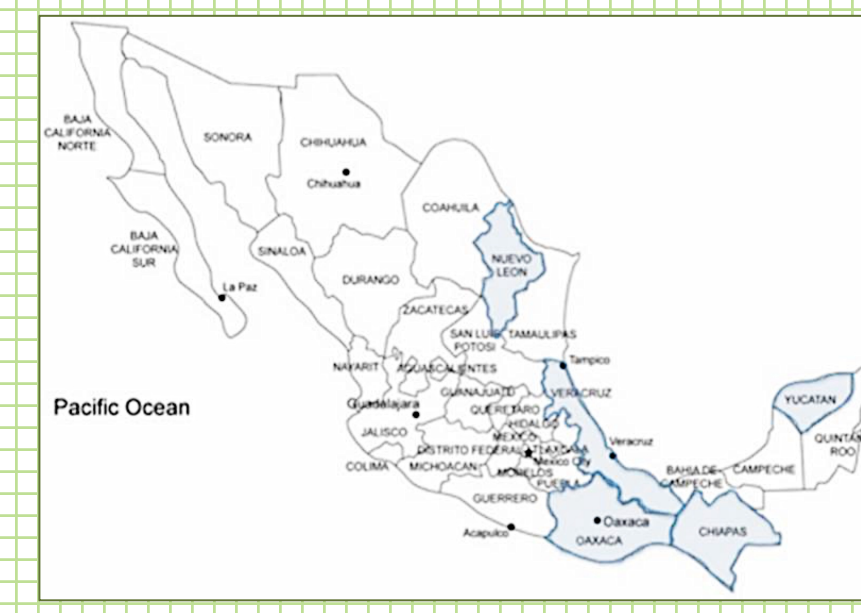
BAJA CALIFORNIA NORTE

SONORA

CHIHUAHUA

Chihuahua

COAHUILA

BAJA CALIFORNIA SUR

SINALOA

NUEVO LEON

La Paz

DURANGO

ZACATECAS

SAN LUIS POTOSI

TAMAULIPAS

Tampico

NAYARIT

AGUASCALIENTES

Pacific Ocean

Guadalajara

GUANAJUATO

VERACRUZ

YUCATAN

QUERETARO

HIDALGO

JALISCO

MEXICO

Veracruz

QUINTANA ROO

DISTRITO FEDERAL

TLAXCALA

Mexico City

COLIMA

MICHOACAN

MORELOS

BAHIA DE CAMPECHE

CAMPECHE

PUEBLA

GUERRERO

Oaxaca

Acapulco

OAXACA

CHIAPAS